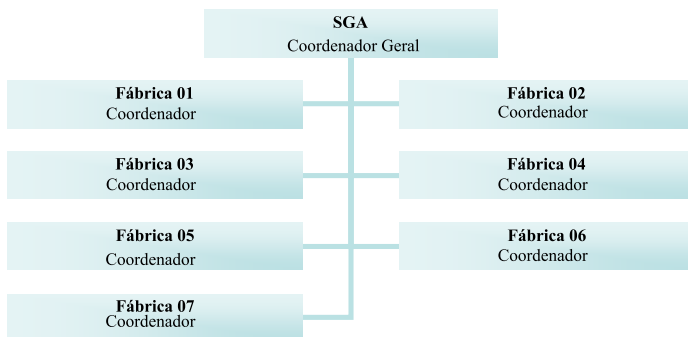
**SGA**
Coordenador Geral

**Fábrica 01**
Coordenador

**Fábrica 02**
Coordenador

**Fábrica 03**
Coordenador

**Fábrica 04**
Coordenador

**Fábrica 05**
Coordenador

**Fábrica 06**
Coordenador

**Fábrica 07**
Coordenador